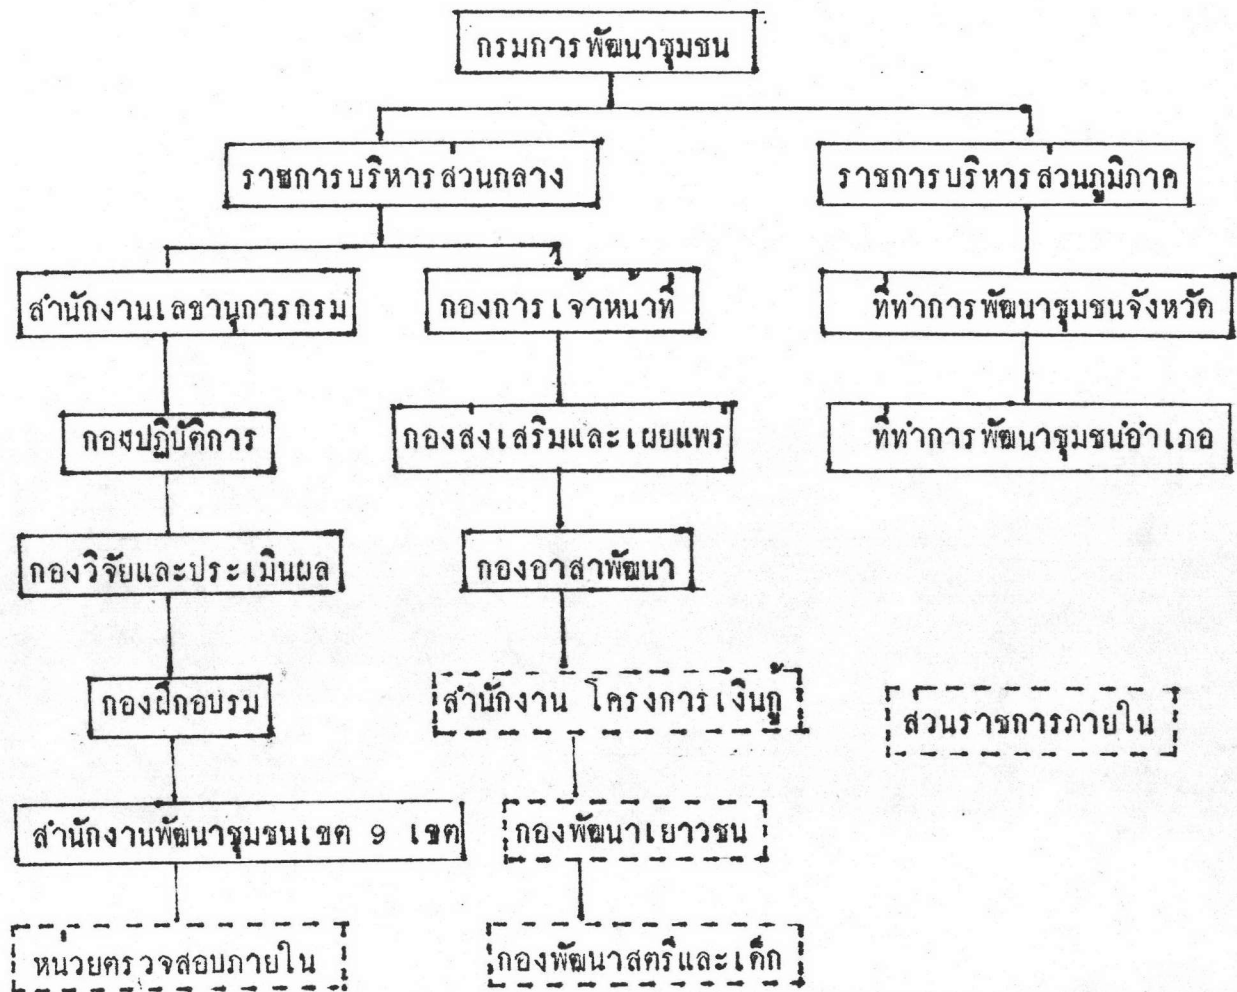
กรมการพัฒนาชุมชน

ราชการบริหารส่วนกลาง

ราชการบริหารส่วนภูมิภาค

สำนักงานเลขานุการกรม

กองการเจ้าหน้าที่

ที่ทำการพัฒนาชุมชนจังหวัด

กองปฏิบัติการ

กองส่งเสริมและเผยแพร่

ที่ทำการพัฒนาชุมชนอำเภอ

กองวิจัยและประเมินผล

กองอาสาพัฒนา

กองฝึกอบรม

สำนักงาน โครงการเงินกู้

ส่วนราชการภายใน

สำนักงานพัฒนาชุมชนเขต 9 เขต

กองพัฒนาเยาวชน

หน่วยตรวจสอบภายใน

กองพัฒนาสตรีและเด็ก